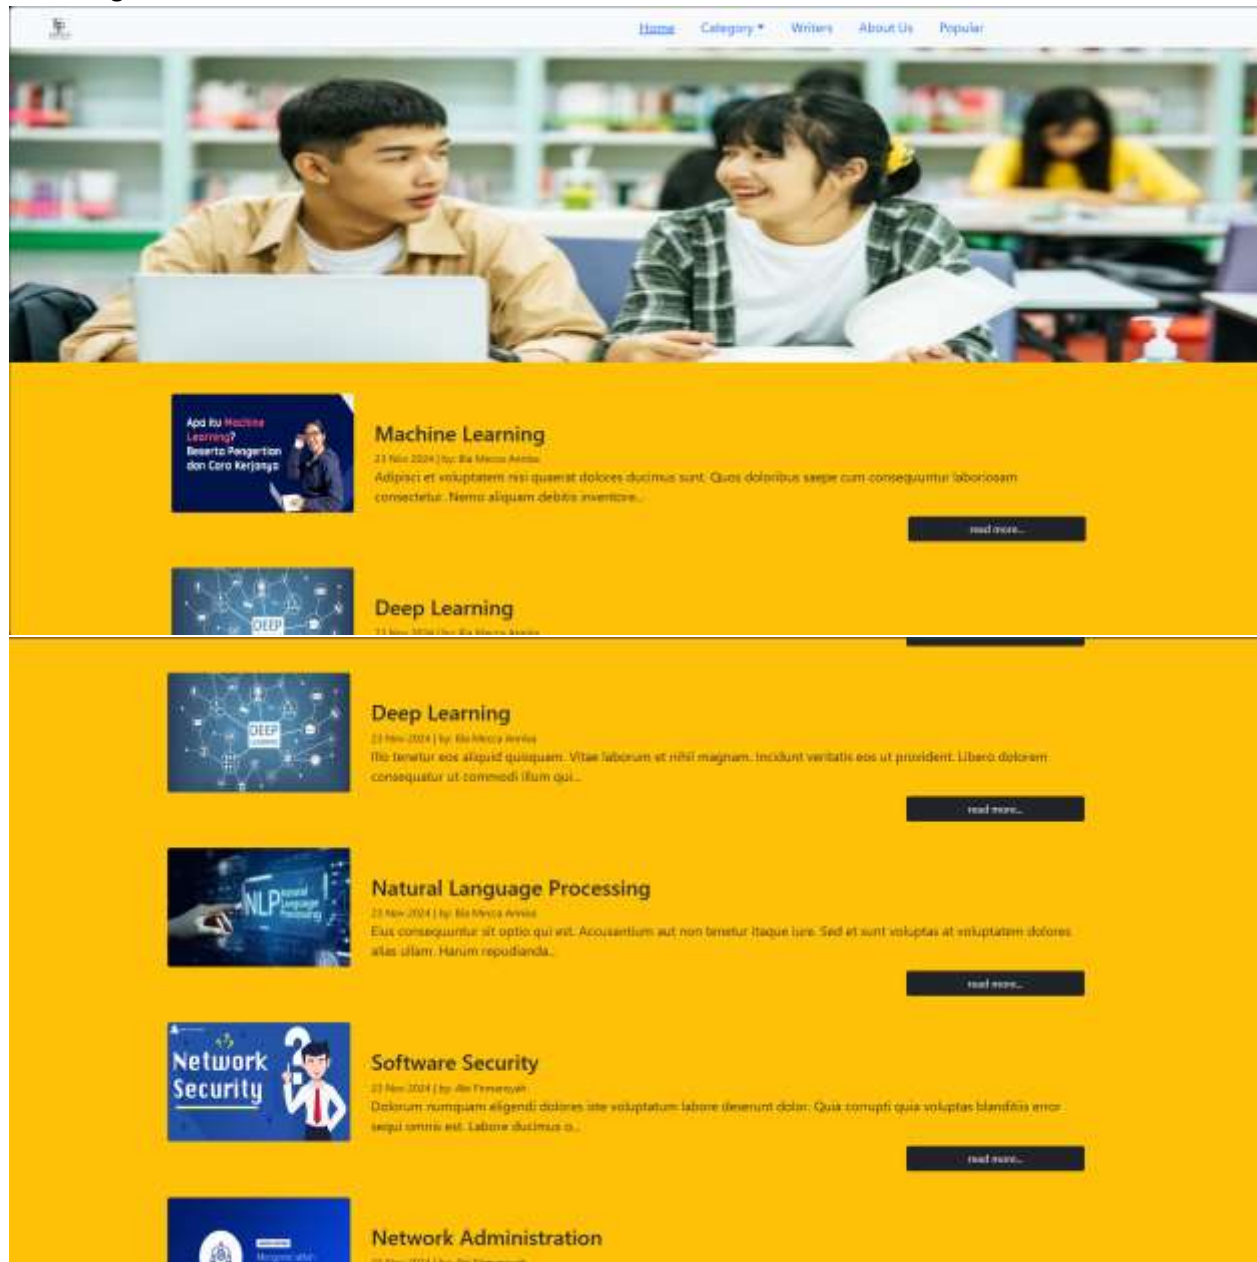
Home Category ▾ Writers About Us Popular

Apa itu Machine Learning? Beserta Pengertian dan Cara Kerjanya

Machine Learning

23 Nov 2024 | by: Ila Merca Annisa

Adipisci et voluptatem nisi quaerat dolores ducimus sunt. Quos doloribus saepe cum consequuntur laboriosam consectetur. Nemo aliquam debitis inventore...

read more...

DEEP

Deep Learning

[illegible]

DEEP LEARNING

Deep Learning

23 Nov 2024 | by: Ila Merca Annisa

Illo tenetur eos aliquid quisquam. Vitae laborum et nihil magnam. Incidunt veritatis eos ut provident. Libero dolorem consequatur ut commodi illum qui...

read more...

NLP Natural Language Processing

Natural Language Processing

23 Nov 2024 | by: Ila Merca Annisa

Eius consequuntur sit optio qui est. Accusantium aut non tenetur itaque iure. Sed et sunt voluptas at voluptatem dolores alias ullam. Harum repudianda...

read more...

Network Security

Software Security

23 Nov 2024 | by: Alo Firmansyah

Dolorum numquam eligendi dolores iste voluptatum labore deserunt dolor. Quia corrupti quia voluptas blanditiis error sequi omnis est. Labore ducimus o...

read more...

Network Administration

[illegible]